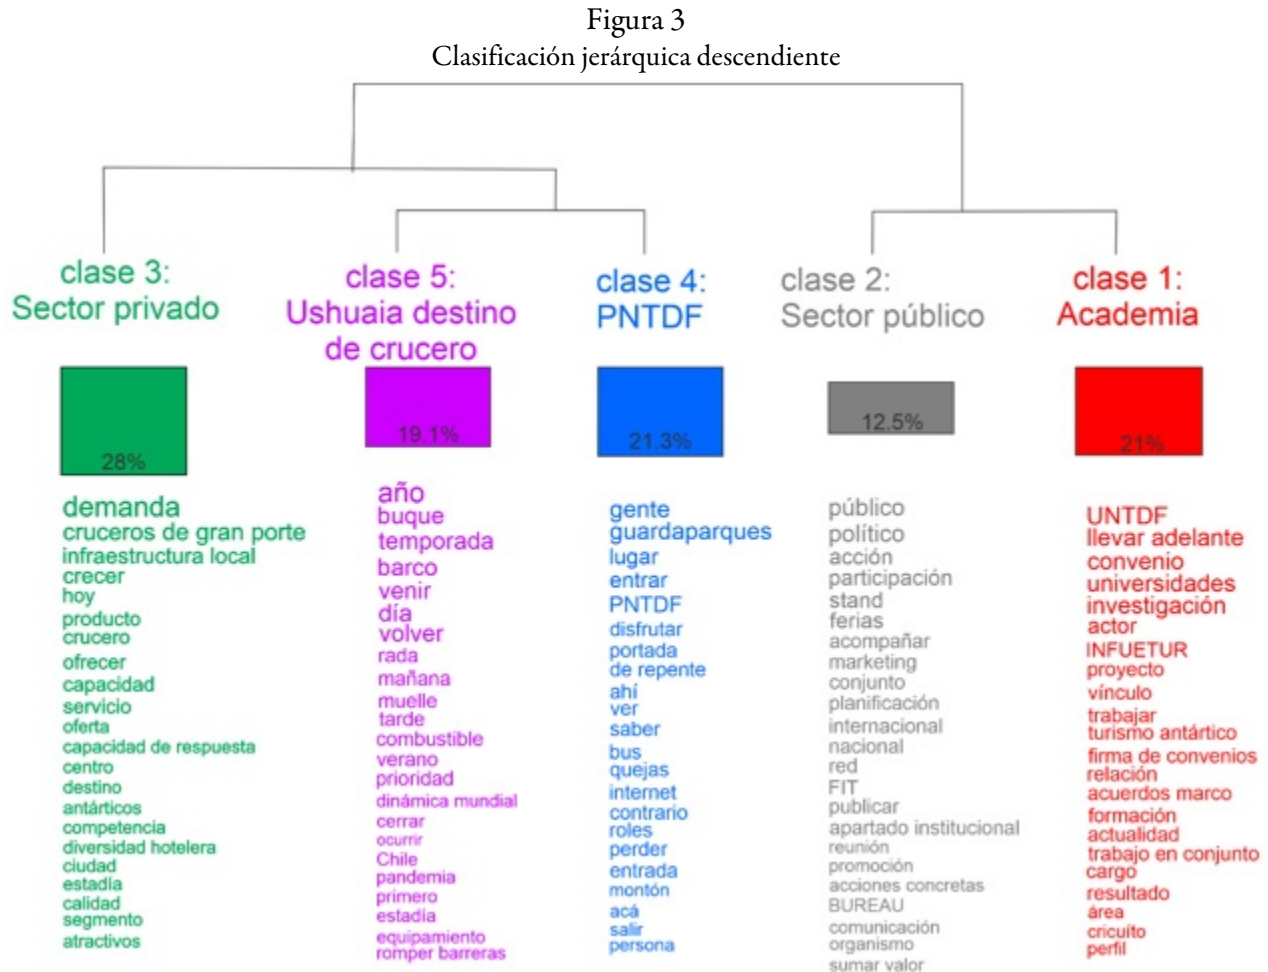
Figura 3
Clasificación jerárquica descendiente

clase 3:
Sector privado

28%

demanda
cruceros de gran porte
infraestructura local
crecer
hoy
producto
crucero
ofrecer
capacidad
servicio
oferta
capacidad de respuesta
centro
destino
antárticos
competencia
diversidad hotelera
ciudad
estadía
calidad
segmento
atractivos

clase 5:
Ushuaia destino de crucero

19.1%

año
buque
temporada
barco
venir
día
volver
rada
mañana
muelle
tarde
combustible
verano
prioridad
dinámica mundial
cerrar
ocurrir
Chile
pandemia
primero
estadía
equipamiento
romper barreras

clase 4:
PNTDF

21.3%

gente
guardaparques
lugar
entrar
PNTDF
disfrutar
portada
de repente
ahí
ver
saber
bus
quejas
internet
contrario
roles
perder
entrada
montón
acá
salir
persona

clase 2:
Sector público

12.5%

público
político
acción
participación
stand
ferias
acompañar
marketing
conjunto
planificación
internacional
nacional
red
FIT
publicar
apartado institucional
reunión
promoción
acciones concretas
BUREAU
comunicación
organismo
sumar valor

clase 1:
Academia

21%

UNTDF
llevar adelante
convenio
universidades
investigación
actor
INFUETUR
proyecto
vínculo
trabajar
turismo antártico
firma de convenios
relación
acuerdos marco
formación
actualidad
trabajo en conjunto
cargo
resultado
área
cricuito
perfil